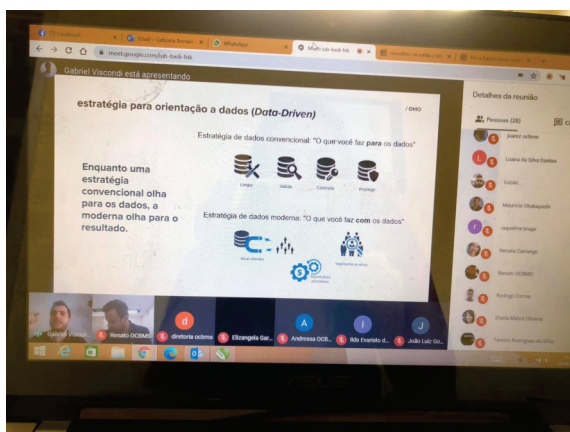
Facebook | Gmail - Gabriela Bonati | WhatsApp | Meet - sah-badi-hik

meet.google.com/sah-badi-hik

Gabriel Viscondi está apresentando

estratégia para orientação a dados (Data-Driven)

/ DHO

Estratégia de dados convencional: "O que você faz para os dados"

Limpa

Valida

Controla

Protege

Enquanto uma estratégia convencional olha para os dados, a moderna olha para o resultado.

Estratégia de dados moderna: "O que você faz com os dados"

Detalhes da reunião

Pessoas (28)

Juarez ocbms

Luana da Silva Dantas

Lucas

Mauricio Okabayashi

Jaqueline braga

Renata Camargo

Renato OCBMS

Rodrigo Correa

Gisele Maria Oliveira

Tamires Rodrigues da Silva

Gabriel Viscon...

Renato OCBMS

diretoria ocbms

Elizangela Gar...

Andressa OCB...

Ilda Evaristo d...

João Luiz Go...

ASUS